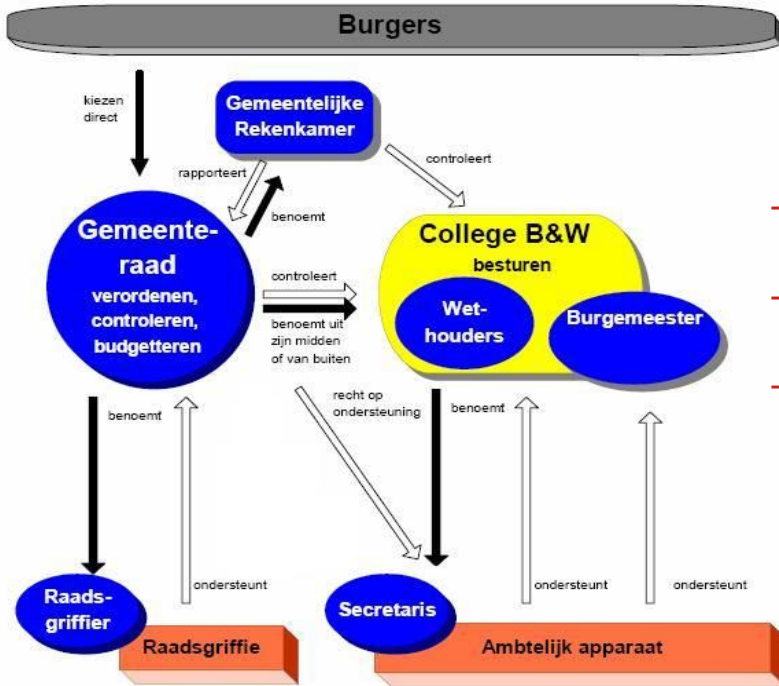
Burgers

kiezen direct

Gemeentelijke Rekenkamer

controleert

rapporteert

benoemt

Gemeenteraad
verordenen, controleren, budgetteren

College B&W
besturen

Wethouders

Burgemeester

controleert

benoemt uit zijn midden of van buiten

recht op ondersteuning

benoemt

benoemt

Raadsgriffier

ondersteunt

Raadsgriffie

Secretaris

ondersteunt

ondersteunt

Ambtelijk apparaat